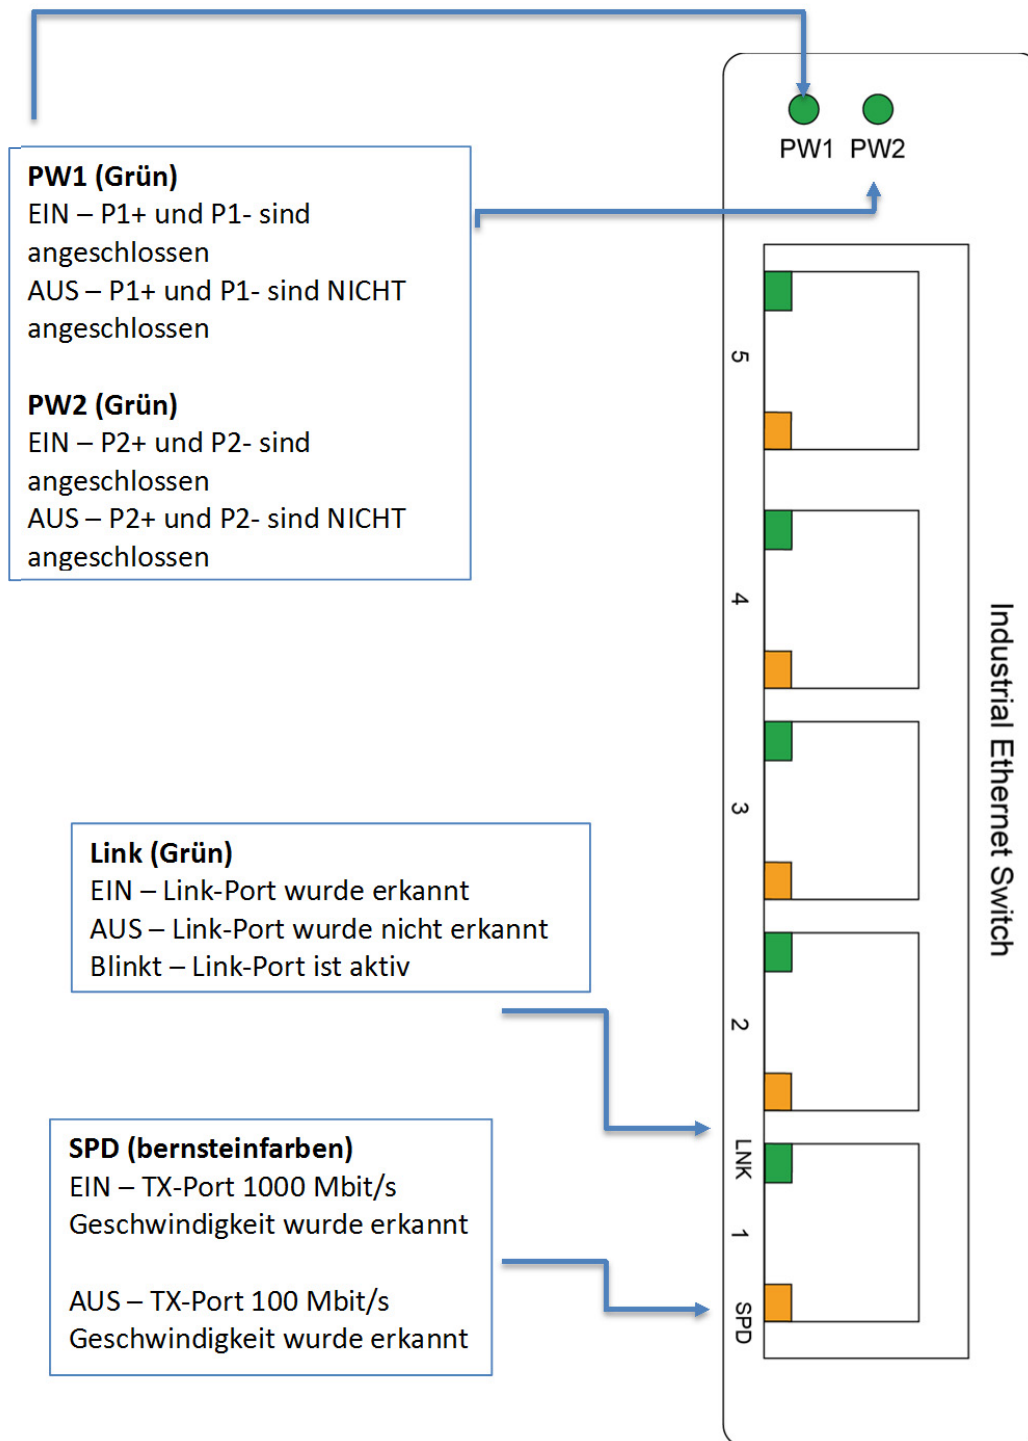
PW1 (Grün)
EIN – P1+ und P1- sind angeschlossen
AUS – P1+ und P1- sind NICHT angeschlossen

PW2 (Grün)
EIN – P2+ und P2- sind angeschlossen
AUS – P2+ und P2- sind NICHT angeschlossen

PW1 PW2

5
4
3
2
LNK
1
SPD

Industrial Ethernet Switch

Link (Grün)
EIN – Link-Port wurde erkannt
AUS – Link-Port wurde nicht erkannt
Blinkt – Link-Port ist aktiv

SPD (bernsteinfarben)
EIN – TX-Port 1000 Mbit/s Geschwindigkeit wurde erkannt

AUS – TX-Port 100 Mbit/s Geschwindigkeit wurde erkannt